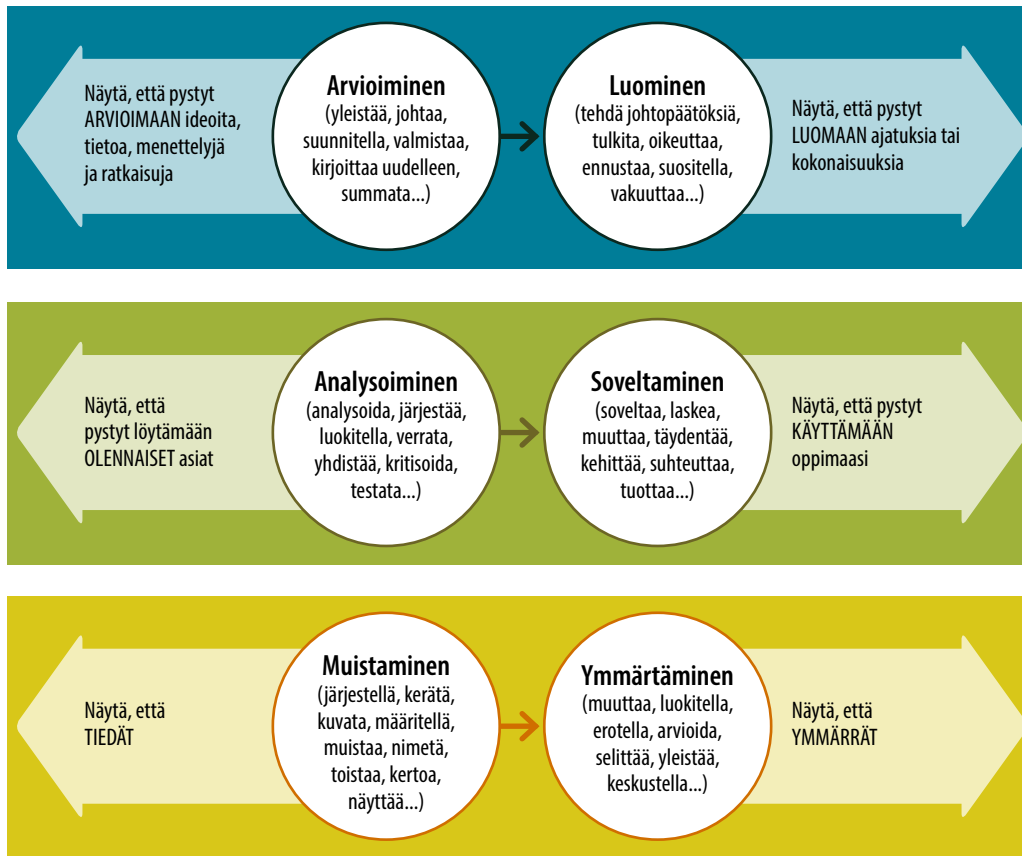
Näytä, että pystyt ARVIOIMAAN ideoita, tietoa, menettelyjä ja ratkaisuja

Arvioiminen
(yleistää, johtaa, suunnitella, valmistaa, kirjoittaa uudelleen, summata...)

Luominen
(tehdä johtopäätöksiä, tulkita, oikeuttaa, ennustaa, suositella, vakuuttaa...)

Näytä, että pystyt LUOMAAN ajatuksia tai kokonaisuuksia

Näytä, että pystyt löytämään OLENNAISET asiat

Analysoiminen
(analysoida, järjestää, luokitella, verrata, yhdistää, kritisoida, testata...)

Soveltaminen
(soveltaa, laskea, muuttaa, täydentää, kehittää, suhteuttaa, tuottaa...)

Näytä, että pystyt KÄYTTÄMÄÄN oppimaasi

Näytä, että TIEDÄT

Muistaminen
(järjestellä, kerätä, kuvata, määritellä, muistaa, nimetä, toistaa, kertoa, näyttää...)

Ymmärtäminen
(muuttaa, luokitella, erotella, arvioida, selittää, yleistää, keskustella...)

Näytä, että YMMÄRRÄT